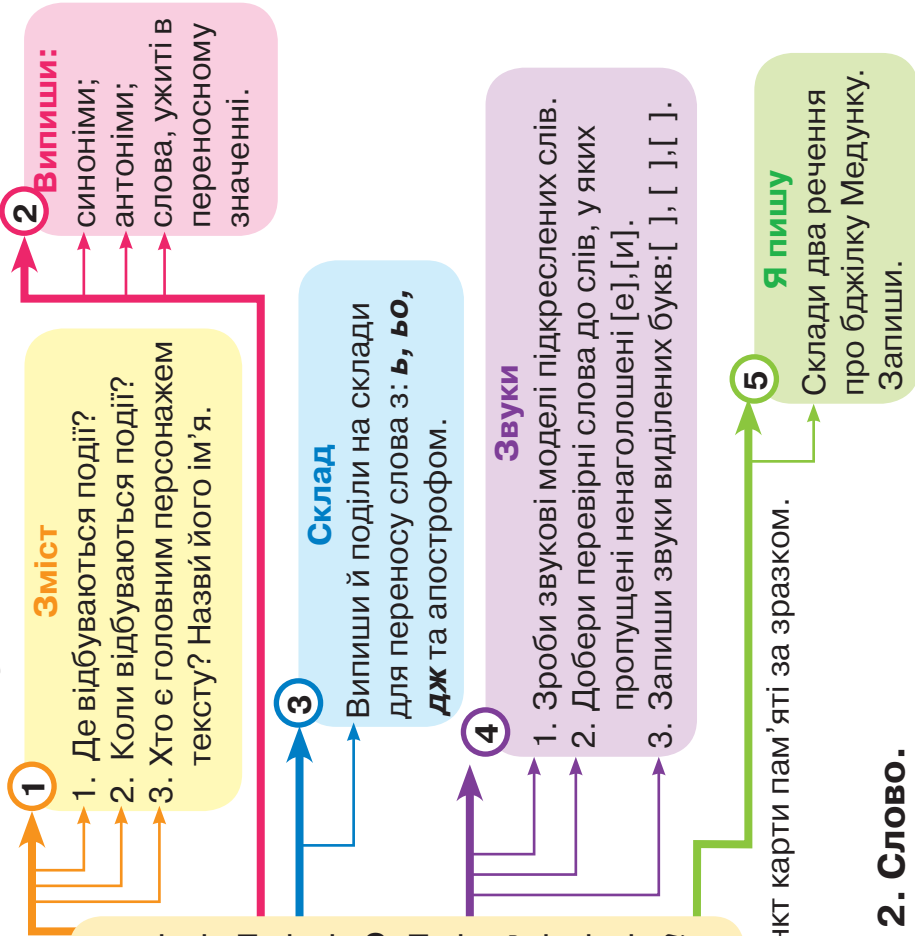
1

Зміст

1. Де відбуваються події?
2. Коли відбуваються події?
3. Хто є головним персонажем тексту? Назві його ім'я.

2

Випиши:

синоніми;
антоніми;
слова, ужиті в переносному значенні.

3

Склад

Випиши й поділи на склади для переносу слова з: **ь, ьо, дж** та апострофом.

4

Звуки

1. Зроби звукові моделі підкреслених слів.
2. Добери перевірні слова до слів, у яких пропущені ненаголошені [е],[и].
3. Запиши звуки виділених букв:[ ], [ ],[ ].

5

Я пишу

Склади два речення про бджілку Медунку. Запиши.

нкт карти пам'яті за зразком.

2. Слово.